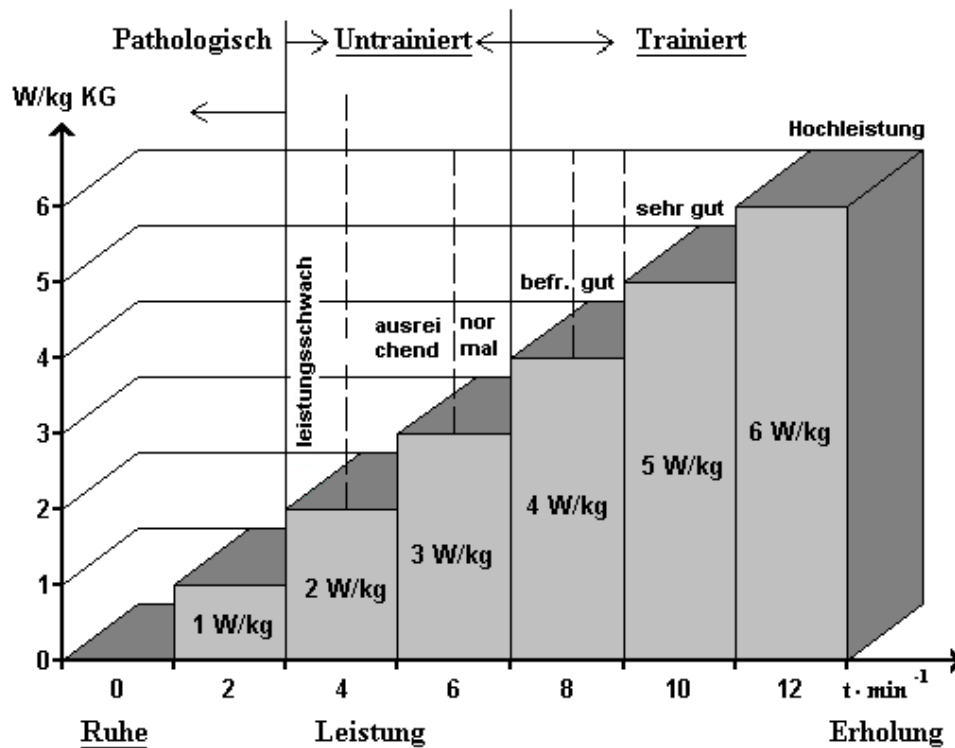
Pathologisch Untrainiert Trainiert

W/kg KG

Hochleistung

6
5
4
3
2
1
0

sehr gut

befr. gut

ausrei chend

nor mal

leistungsschwach

1 W/kg

2 W/kg

3 W/kg

4 W/kg

5 W/kg

6 W/kg

0 2 4 6 8 10 12 $t \cdot min^{-1}$

Ruhe Leistung Erholung